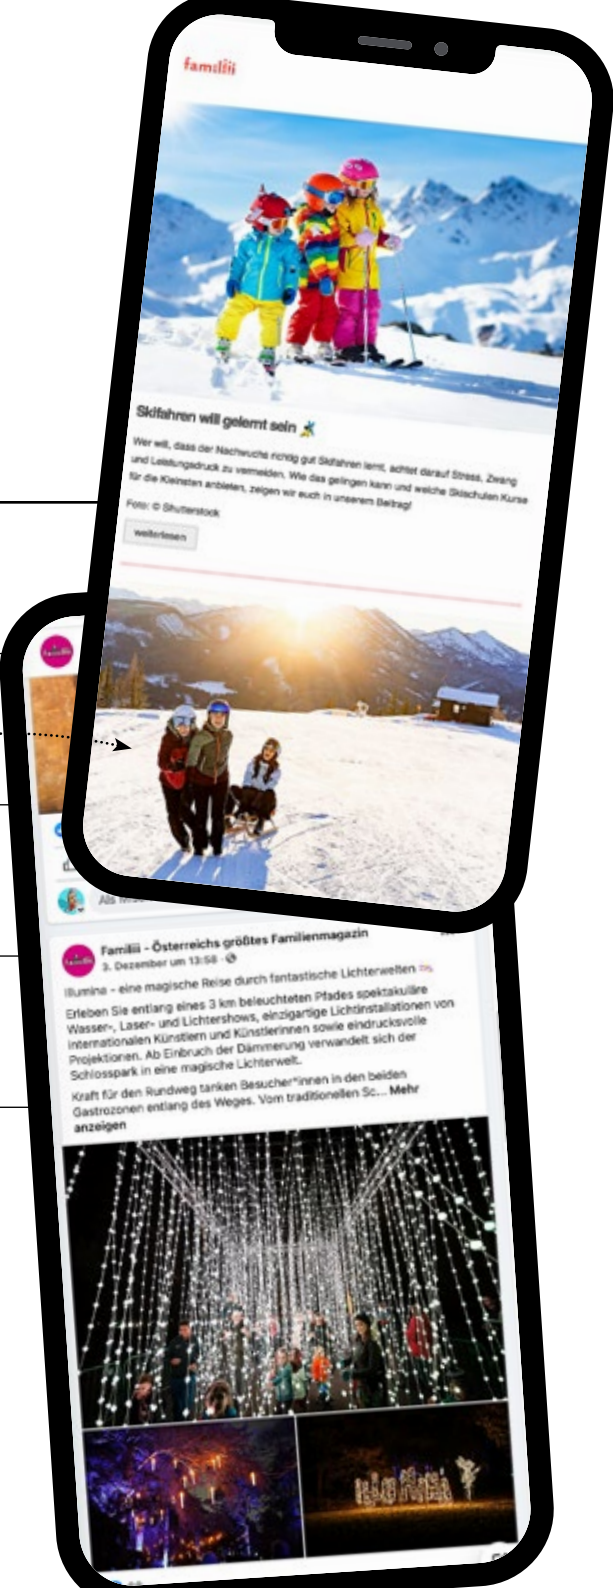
famili

Skifahren will gelernt sein

Wer will, dass der Nachwuchs richtig gut Skifahren lernt, achtet darauf Stress, Zwang und Leistungsdruck zu vermeiden. Wie das gelingen kann und welche Skischulen Kurse für die Kleinsten anbieten, zeigen wir euch in unserem Beitrag!

Foto: © Shutterstock

weiterlesen

Als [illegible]

Familii - Österreichs größtes Familienmagazin
3. Dezember um 13:58 ·

Illumina - eine magische Reise durch fantastische Lichterwelten

Erleben Sie entlang eines 3 km beleuchteten Pfades spektakuläre Wasser-, Laser- und Lichtershows, einzigartige Lichtinstallationen von internationalen Künstlern und Künstlerinnen sowie eindrucksvolle Projektionen. Ab Einbruch der Dämmerung verwandelt sich der Schlosspark in eine magische Lichterwelt.

Kraft für den Rundweg tanken Besucher*innen in den beiden Gastrozonen entlang des Weges. Vom traditionellen Sc... Mehr anzeigen